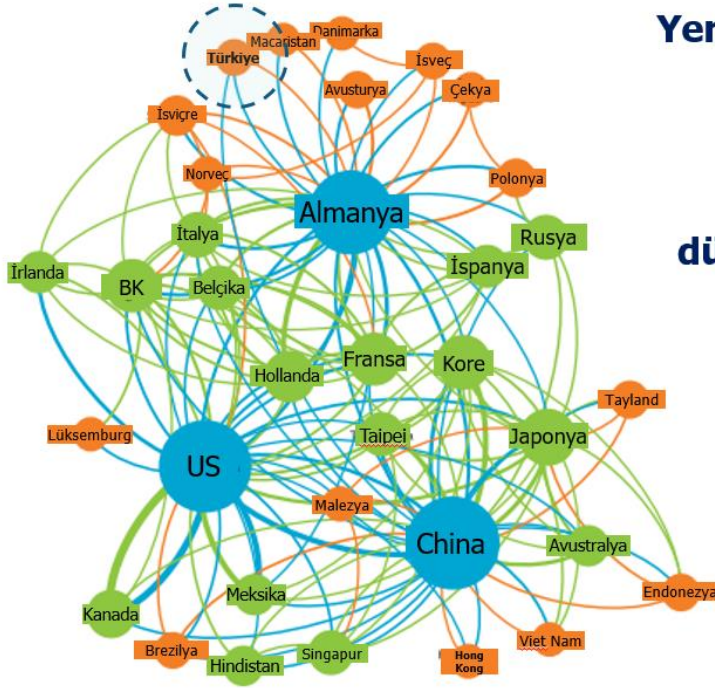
Yer

dü

Türkiye
Macaristan
Danimarka
İsveç
Avusturya
Çekya
İsviçre
Norveç
Polonya
Almanya
Rusya
İtalya
İrlanda
BK
Belçika
İspanya
Hollanda
Fransa
Kore
Tayland
Lüksemburg
Taipei
Japonya
US
Malezya
China
Avustralya
Meksika
Kanada
Endonezya
Brezilya
Hindistan
Singapur
Hong Kong
Viet Nam